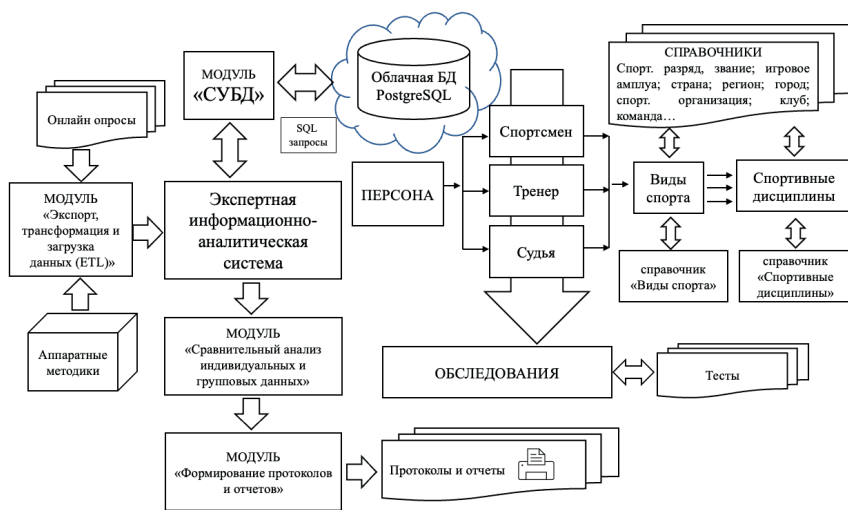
МОДУЛЬ «СУБД»

Облачная БД PostgreSQL

SQL запросы

СПРАВОЧНИКИ
Спорт. разряд, звание; игровое амплуа; страна; регион; город; спорт. организация; клуб; команда…

Онлайн опросы

МОДУЛЬ «Экспорт, трансформация и загрузка данных (ETL)»

Экспертная информационно-аналитическая система

ПЕРСОНА

Спортсмен

Тренер

Судья

Виды спорта

Спортивные дисциплины

справочник «Виды спорта»

справочник «Спортивные дисциплины»

Аппаратные методики

МОДУЛЬ «Сравнительный анализ индивидуальных и групповых данных»

ОБСЛЕДОВАНИЯ

Тесты

МОДУЛЬ «Формирование протоколов и отчетов»

Протоколы и отчеты